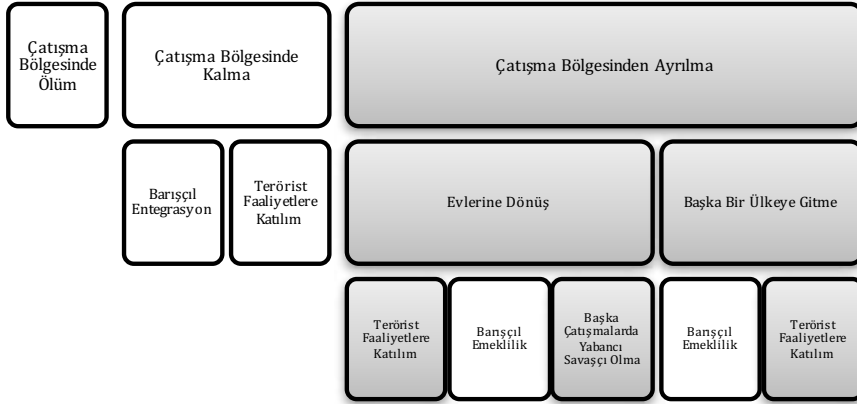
Çatışma Bölgesinde Ölüm

Çatışma Bölgesinde Kalma

Çatışma Bölgesinden Ayrılma

Barışçıl Entegrasyon

Terörist Faaliyetlere Katılım

Evlerine Dönüş

Başka Bir Ülkeye Gitme

Terörist Faaliyetlere Katılım

Barışçıl Emeklilik

Başka Çatışmalarda Yabancı Savaşçı Olma

Barışçıl Emeklilik

Terörist Faaliyetlere Katılım